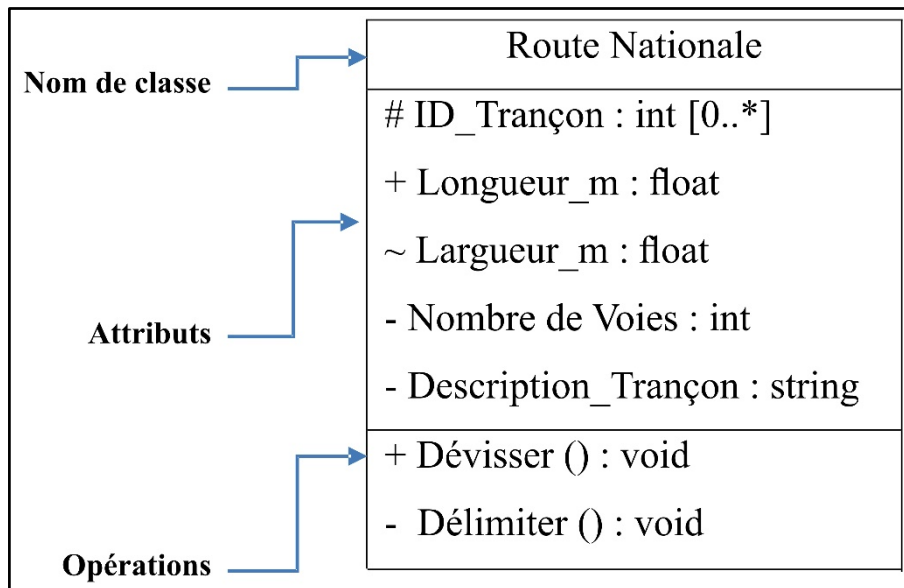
Nom de classe

Attributs

Opérations

Route Nationale

# ID_Trançon : int [0..*]

+ Longueur_m : float

~ Largueur_m : float

- Nombre de Voies : int

- Description_Trançon : string

+ Dévisser () : void

- Délimiter () : void